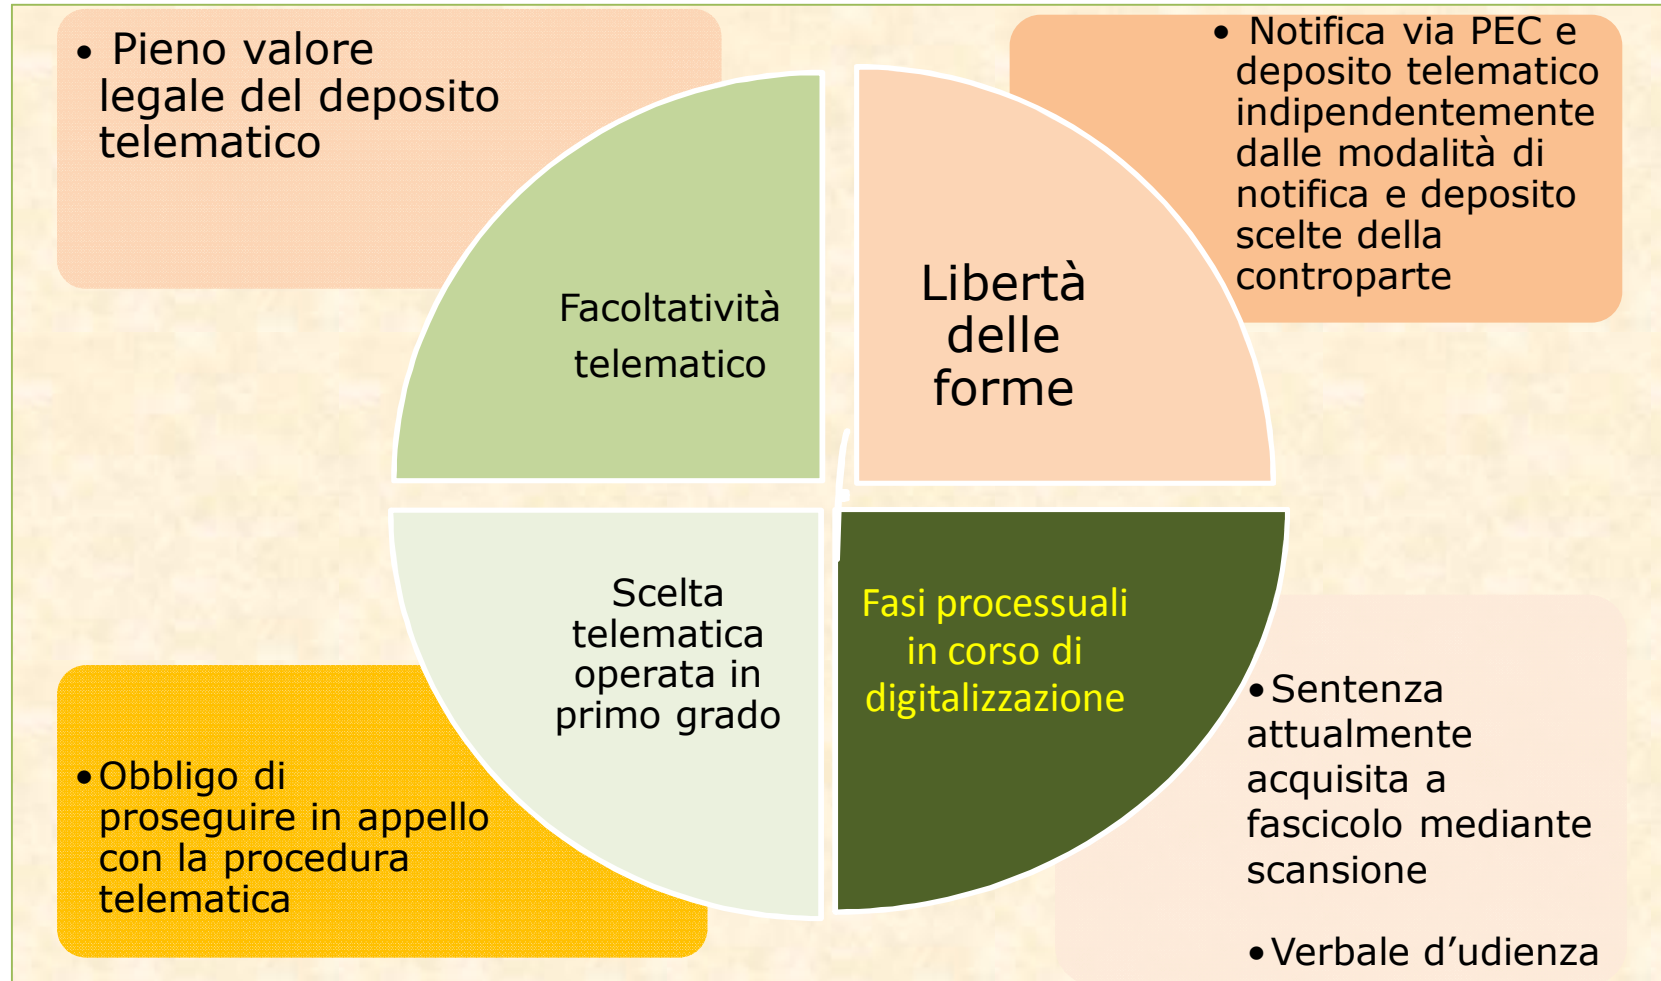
• Pieno valore legale del deposito telematico

• Notifica via PEC e deposito telematico indipendentemente dalle modalità di notifica e deposito scelte della controparte

Facoltatività telematico

Libertà delle forme

Scelta telematica operata in primo grado

Fasi processuali in corso di digitalizzazione

• Obbligo di proseguire in appello con la procedura telematica

• Sentenza attualmente acquisita a fascicolo mediante scansione

• Verbale d'udienza